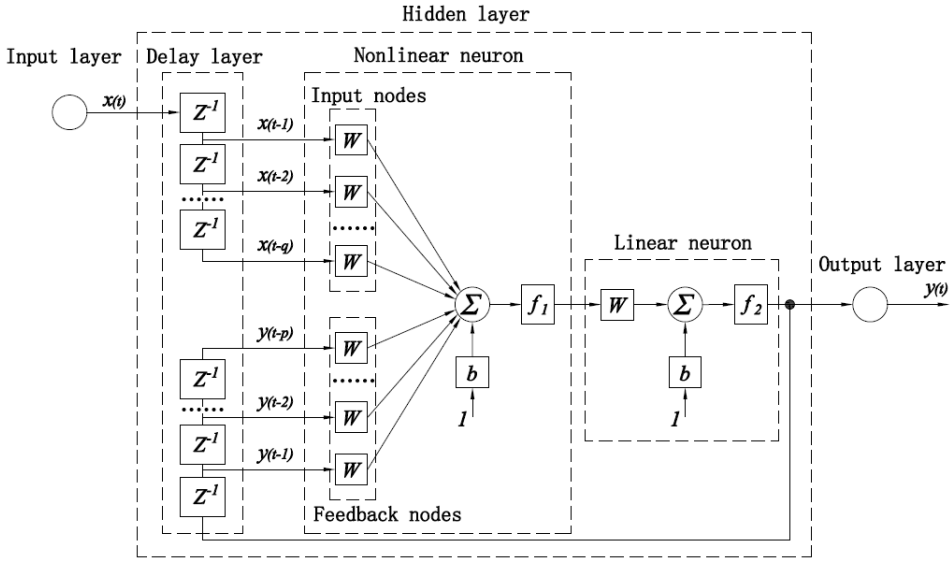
Hidden layer

Input layer

Delay layer

Nonlinear neuron

Input nodes

$x(t)$

$Z^{-1}$

$x(t-1)$

$W$

$Z^{-1}$

$x(t-2)$

$W$

......

......

$Z^{-1}$

$x(t-q)$

$W$

Linear neuron

Output layer

$\Sigma$

$f_1$

$W$

$\Sigma$

$f_2$

$y(t)$

$y(t-p)$

$W$

$Z^{-1}$

......

$b$

$b$

......

$y(t-2)$

$W$

$1$

$1$

$Z^{-1}$

$y(t-1)$

$W$

$Z^{-1}$

Feedback nodes